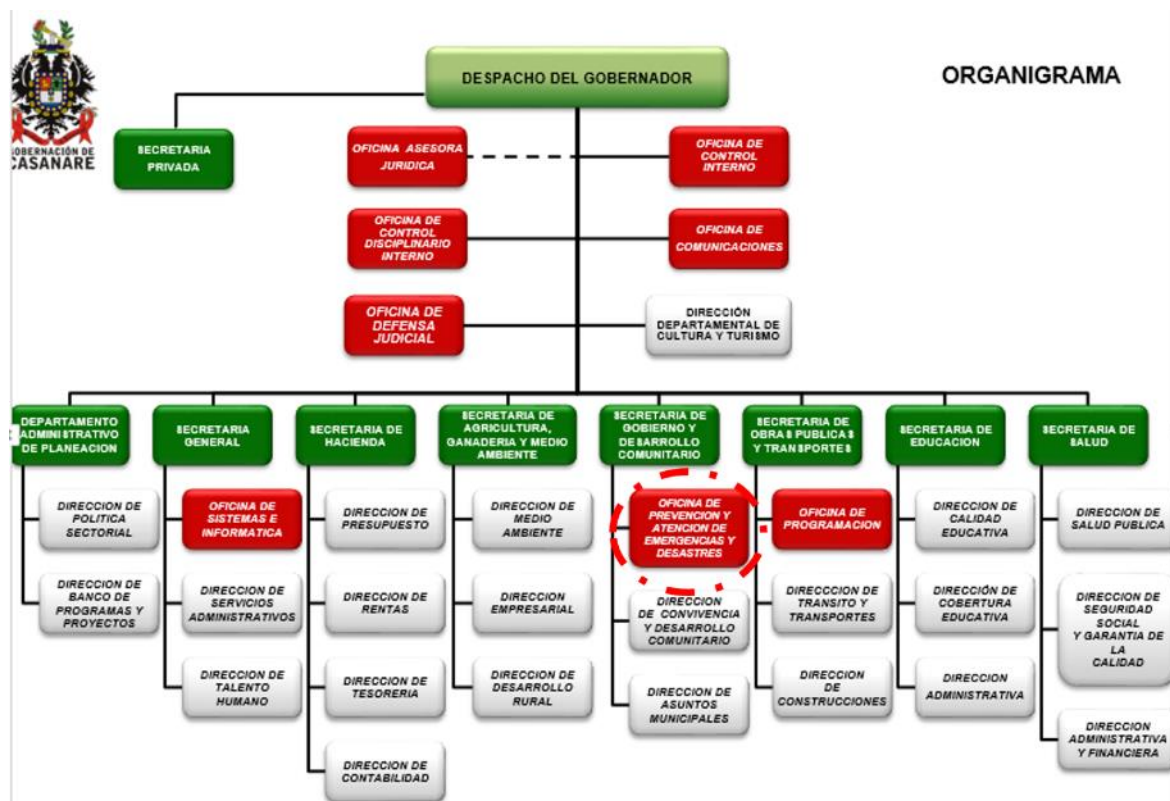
GOBERNACIÓN DE CASANARE

DESPACHO DEL GOBERNADOR

ORGANIGRAMA

SECRETARIA PRIVADA

OFICINA ASESORA JURIDICA

OFICINA DE CONTROL INTERNO

OFICINA DE CONTROL DISCIPLINARIO INTERNO

OFICINA DE COMUNICACIONES

OFICINA DE DEFENSA JUDICIAL

DIRECCIÓN DEPARTAMENTAL DE CULTURA Y TURISMO

DEPARTAMENTO ADMINISTRATIVO DE PLANEACION

DIRECCION DE POLITICA SECTORIAL

DIRECCION DE BANCO DE PROGRAMAS Y PROYECTOS

SECRETARIA GENERAL

OFICINA DE SISTEMAS E INFORMATICA

DIRECCION DE SERVICIOS ADMINISTRATIVOS

DIRECCION DE TALENTO HUMANO

SECRETARIA DE HACIENDA

DIRECCION DE PRESUPUESTO

DIRECCION DE RENTAS

DIRECCION DE TESORERIA

DIRECCION DE CONTABILIDAD

SECRETARIA DE AGRICULTURA, GANADERIA Y MEDIO AMBIENTE

DIRECCION DE MEDIO AMBIENTE

DIRECCION EMPRESARIAL

DIRECCION DE DESARROLLO RURAL

SECRETARIA DE GOBIERNO Y DESARROLLO COMUNITARIO

OFICINA DE PREVENCION Y ATENCION DE EMERGENCIAS Y DESASTRES

DIRECCION DE CONVIVENCIA Y DESARROLLO COMUNITARIO

DIRECCION DE ASUNTOS MUNICIPALES

SECRETARIA DE OBRAS PUBLICAS Y TRANSPORTES

OFICINA DE PROGRAMACION

DIRECCCION DE TRANSITO Y TRANSPORTES

DIRECCION DE CONSTRUCCIONES

SECRETARIA DE EDUCACION

DIRECCION DE CALIDAD EDUCATIVA

DIRECCIÓN DE COBERTURA EDUCATIVA

DIRECCION ADMINISTRATIVA

SECRETARIA DE SALUD

DIRECCION DE SALUD PUBLICA

DIRECCION DE SEGURIDAD SOCIAL Y GARANTIA DE LA CALIDAD

DIRECCION ADMINISTRATIVA Y FINANCIERA